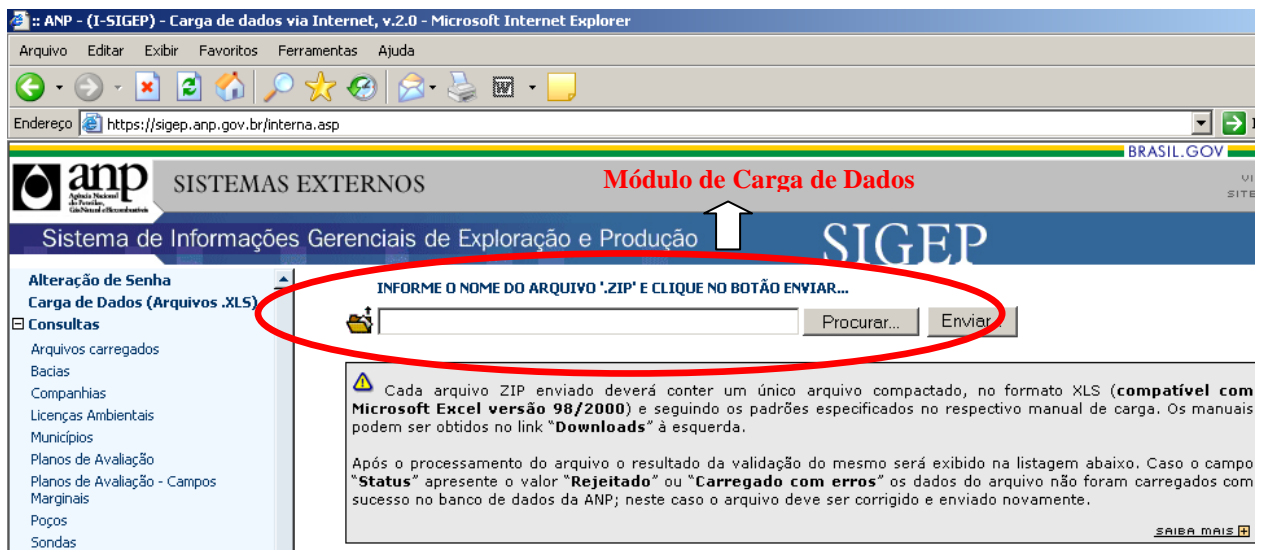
:: ANP - (I-SIGEP) - Carga de dados via Internet, v.2.0 - Microsoft Internet Explorer

Arquivo Editar Exibir Favoritos Ferramentas Ajuda

Endereço https://sigep.anp.gov.br/interna.asp

BRASIL.GOV

anp Agência Nacional do Petróleo, Gás Natural e Biocombustíveis

SISTEMAS EXTERNOS

Módulo de Carga de Dados

VI
SITE

Sistema de Informações Gerenciais de Exploração e Produção SIGEP

Alteração de Senha
Carga de Dados (Arquivos .XLS)
⊟ Consultas
Arquivos carregados
Bacias
Companhias
Licenças Ambientais
Municípios
Planos de Avaliação
Planos de Avaliação - Campos Marginais
Poços
Sondas

INFORME O NOME DO ARQUIVO '.ZIP' E CLIQUE NO BOTÃO ENVIAR...

Procurar... Enviar

Cada arquivo ZIP enviado deverá conter um único arquivo compactado, no formato XLS (**compatível com Microsoft Excel versão 98/2000**) e seguindo os padrões especificados no respectivo manual de carga. Os manuais podem ser obtidos no link "**Downloads**" à esquerda.

Após o processamento do arquivo o resultado da validação do mesmo será exibido na listagem abaixo. Caso o campo "**Status**" apresente o valor "**Rejeitado**" ou "**Carregado com erros**" os dados do arquivo não foram carregados com sucesso no banco de dados da ANP; neste caso o arquivo deve ser corrigido e enviado novamente.

SAIBA MAIS